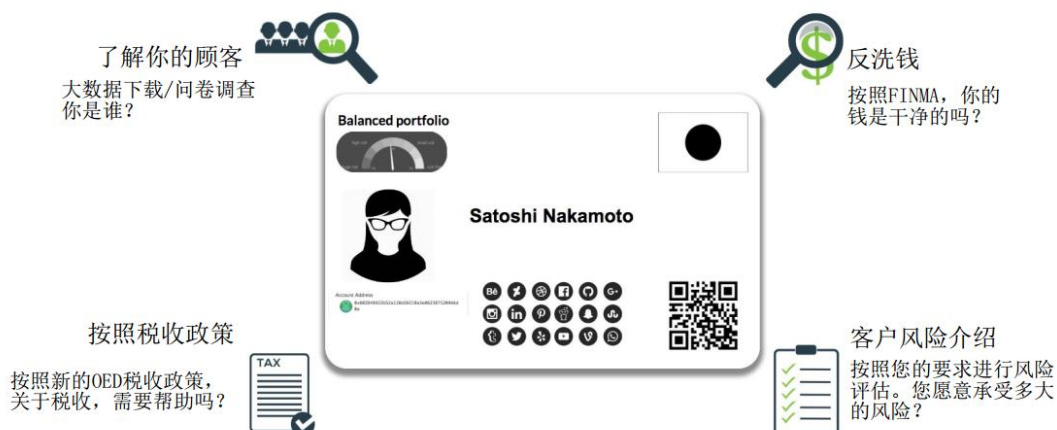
了解你的顾客

大数据下载/问卷调查
你是谁？

反洗钱

按照FINMA，你的
钱是干净的吗？

Balanced portfolio

high risk

Satoshi Nakamoto

Account Address

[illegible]

按照税收政策

按照新的OED税收政策，
关于税收，需要帮助吗？

TAX

客户风险介绍

按照您的要求进行风险
评估。您愿意承受多大
的风险？